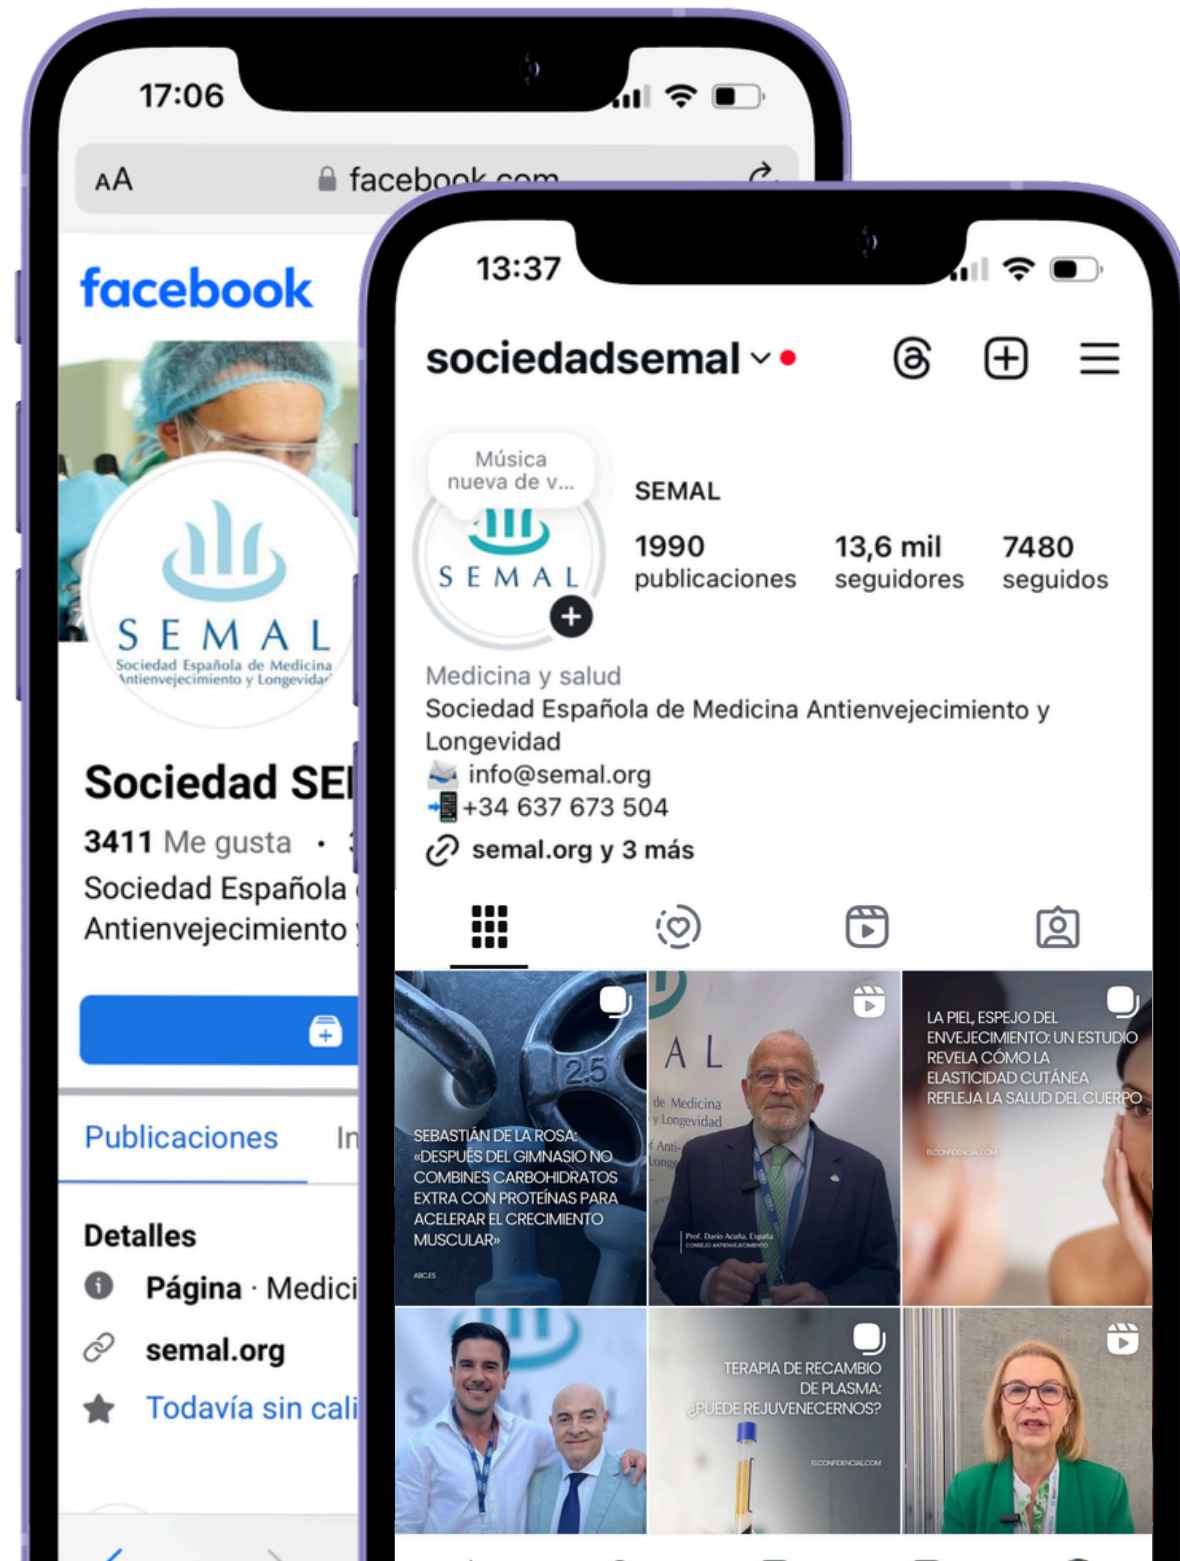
17:06

AA facebook.com

facebook

SEMAL
Sociedad Española de Medicina Antienvejecimiento y Longevidad

Sociedad SE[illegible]

3411 Me gusta •

Sociedad Española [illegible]
Antienvejecimiento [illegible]

Publicaciones In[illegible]

Detalles

Página · Medic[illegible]

semal.org

Todavía sin cal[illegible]

13:37

sociedadsemal

Música nueva de v...

SEMAL

SEMAL

1990 publicaciones

13,6 mil seguidores

7480 seguidos

Medicina y salud
Sociedad Española de Medicina Antienvejecimiento y Longevidad
info@semal.org
+34 637 673 504

semal.org y 3 más

2.5

SEBASTIÁN DE LA ROSA: «DESPUÉS DEL GIMNASIO NO COMBINES CARBOHIDRATOS EXTRA CON PROTEÍNAS PARA ACELERAR EL CRECIMIENTO MUSCULAR»

ABC.ES

A L
de Medicina y Longevidad

Prof. Darío Acuña, España

LA PIEL, ESPEJO DEL ENVEJECIMIENTO: UN ESTUDIO REVELA CÓMO LA ELASTICIDAD CUTÁNEA REFLEJA LA SALUD DEL CUERPO

ELCONFIDENCIAL.COM

TERAPIA DE RECAMBIO DE PLASMA: ¿PUEDE REJUVENECERNOS?

ELCONFIDENCIAL.COM